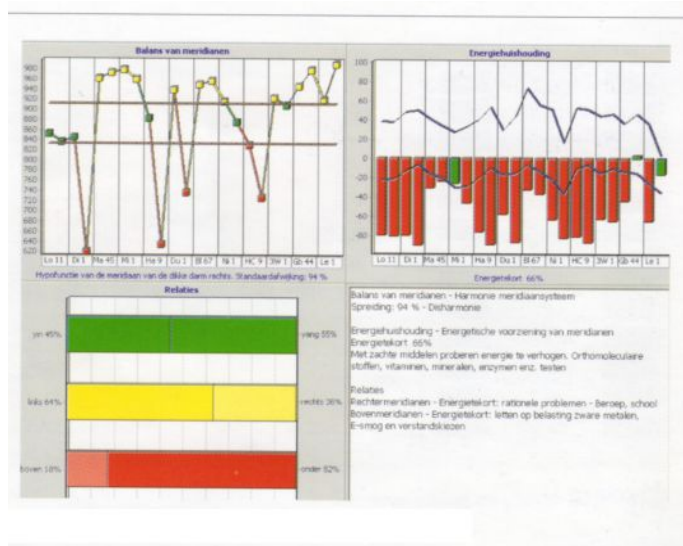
Balans van meridianen

980
960
940
920
900
880
860
840
820
800
780
760
740
720
700
680
660
640
620

Lo 11, Di 1, Ma 45, Mi 1, He 9, Du 1, Bl 67, Ni 1, HC 9, 3W 1, Gb 44, Le 1

Hypofunctie van de meridiaan van de dikke darm rechts. Standaardafwijking: 94 %

Energiehuishouding

100
80
60
40
20
0
-20
-40
-60
-80
-100

Lo 11, Di 1, Ma 45, Mi 1, He 9, Du 1, Bl 67, Ni 1, HC 9, 3W 1, Gb 44, Le 1

Energietekort 66%

Relaties

yin 45%
yang 55%
links 64%
rechts 36%
boven 18%
onder 82%

Balans van meridianen - Harmonie meridiaansysteem
Spreiding: 94 % - Disharmonie

Energiehuishouding - Energetische voorziening van meridianen
Energietekort: 66%
Met zachte middelen proberen energie te verhogen. Orthomoleculaire stoffen, vitaminen, mineralen, enzymen enz. testen

Relaties
Rechtermeridianen - Energietekort: rationele problemen - Beroep, school
Bovenmeridianen - Energietekort: letten op belasting zware metalen, E-smog en verstandskiezen